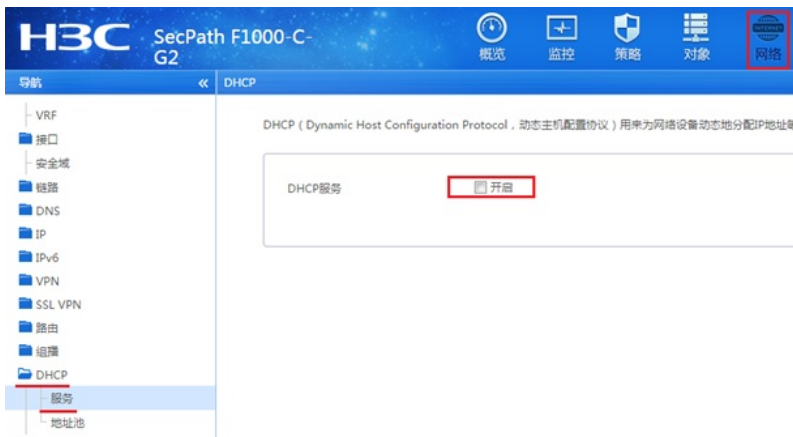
H3C SecPath F1000-C-G2

概览 监控 策略 对象 网络

导航 «

DHCP

VRF
接口
安全域
链路
DNS
IP
IPv6
VPN
SSL VPN
路由
组播
DHCP
服务
地址池

DHCP（Dynamic Host Configuration Protocol，动态主机配置协议）用来为网络设备动态地分配IP地址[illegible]

DHCP服务 开启